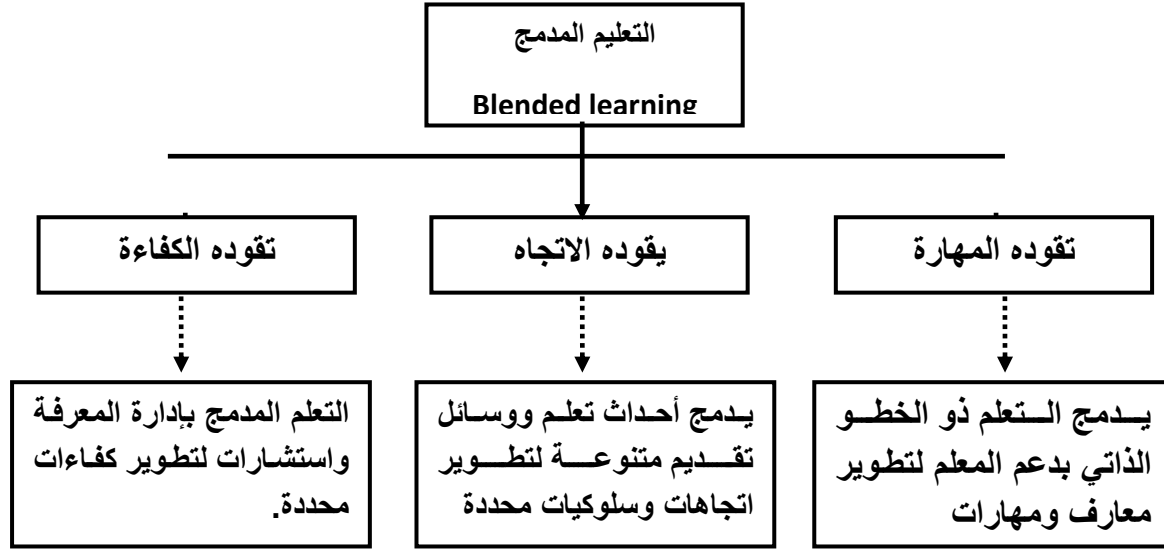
التعليم المدمج

Blended learning

تقوده المهارة

يقوده الاتجاه

تقوده الكفاءة

يدمج التعلم ذو الخطو الذاتي بدعم المعلم لتطوير معارف ومهارات

يدمج أحداث تعلم ووسائل تقديم متنوعة لتطوير اتجاهات وسلوكيات محددة

التعلم المدمج بإدارة المعرفة واستشارات لتطوير كفاءات محددة.